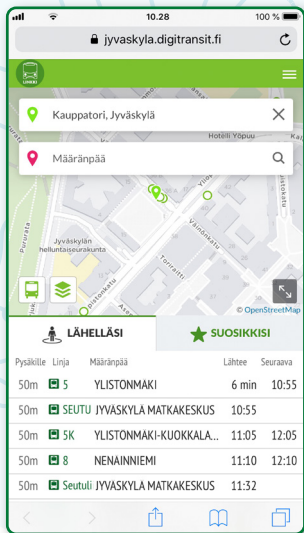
10.28
100 %
jyvaskyla.digitransit.fi

LINKKI

Kauppatori, Jyväskylä

Määränpää

Hotelli Yöpuu
Yliopistonkatu
Väinönkatu
Torikatu
Puistokatu
Jyväskylän helluntaiseurakunta
Asemakatu
© OpenStreetMap

LÄHELLÄSI
SUOSIKKISI

| Pysäkille | Linja | Määränpää | Lähtee | Seuraava |
|---|---|---|---|---|
| 50m | 5 | YLISTONMAKI | 6 min | 10:55 |
| 50m | SEUTU | JYVÄSKYLÄ MATKAKESKUS | 10:55 | |
| 50m | 5K | YLISTONMÄKI-KUOKKALA... | 11:05 | 12:05 |
| 50m | 8 | NENAINNIEMI | 11:10 | 12:10 |
| 50m | Seutuli | JYVÄSKYLÄ MATKAKESKUS | 11:32 | |